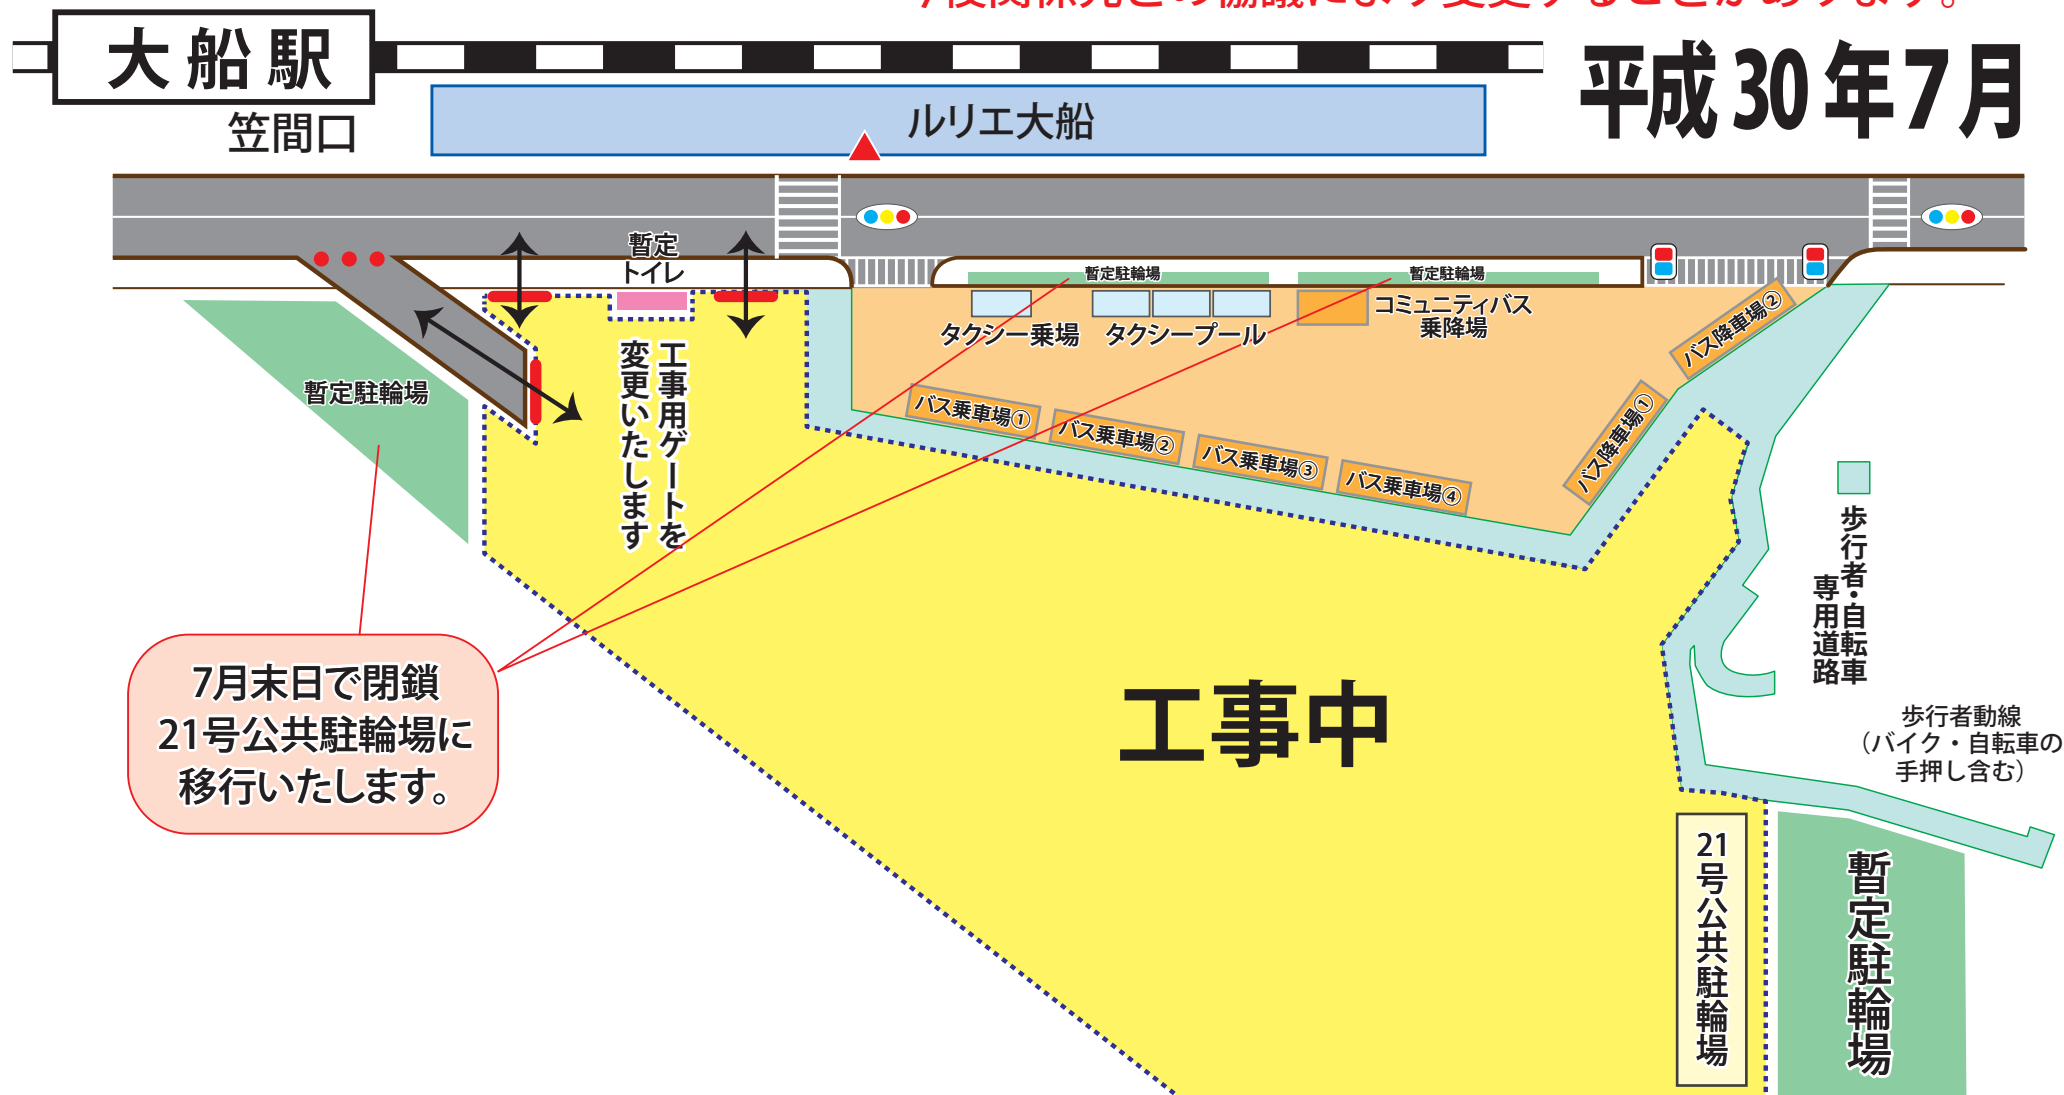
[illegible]

大船駅

笠間口

ルリエ大船

平成30年7月

暫定トイレ

暫定駐輪場

暫定駐輪場

タクシー乗場

タクシープール

コミュニティバス乗降場

バス降車場②

バス降車場①

バス乗車場①

バス乗車場②

バス乗車場③

バス乗車場④

暫定駐輪場

工事用ゲートを変更いたします

歩行者・自転車専用道路

歩行者動線（バイク・自転車の手押し含む）

7月末日で閉鎖
21号公共駐輪場に
移行いたします。

工事中

21号公共駐輪場

暫定駐輪場